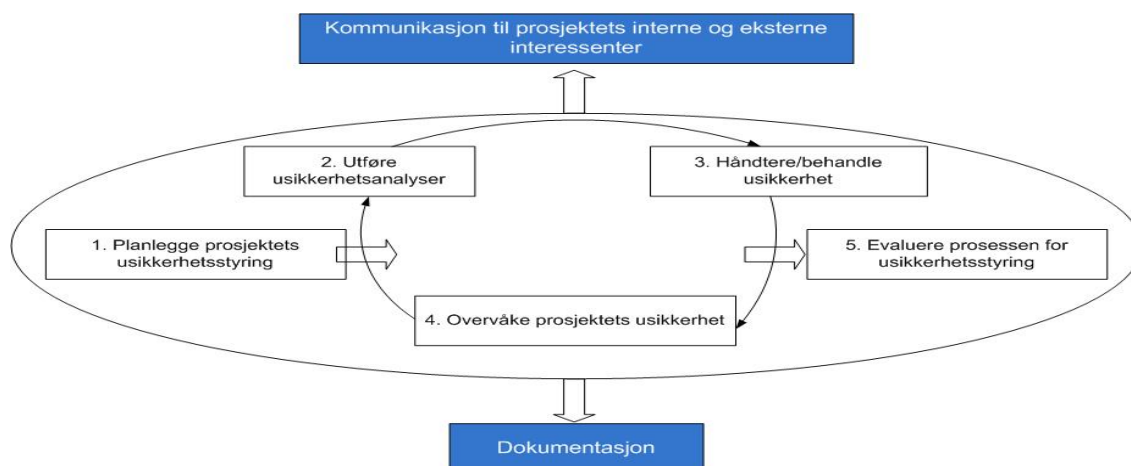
Kommunikasjon til prosjektets interne og eksterne interessenter

2. Utføre usikkerhetsanalyser

3. Håndtere/behandle usikkerhet

1. Planlegge prosjektets usikkerhetsstyring

5. Evaluere prosessen for usikkerhetsstyring

4. Overvåke prosjektets usikkerhet

Dokumentasjon